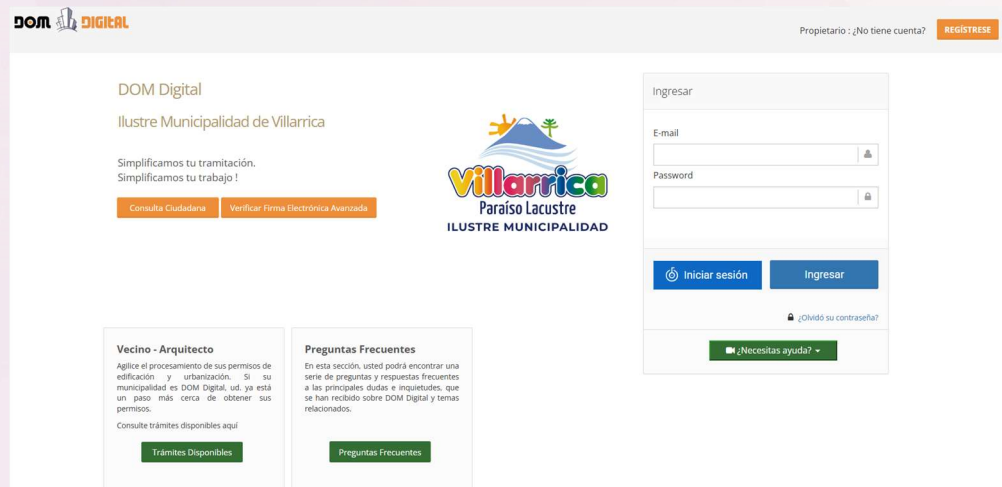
DOM DIGITAL

Propietario : ¿No tiene cuenta? REGÍSTRESE

DOM Digital

Ilustre Municipalidad de Villarrica

Simplificamos tu tramitación.
Simplificamos tu trabajo !

Consulta Ciudadana Verificar Firma Electrónica Avanzada

Villarrica
Paraíso Lacustre
ILUSTRE MUNICIPALIDAD

Ingresar

E-mail

Password

Iniciar sesión Ingresar

¿Olvidó su contraseña?

¿Necesitas ayuda?

Vecino - Arquitecto

Agilice el procesamiento de sus permisos de edificación y urbanización. Si su municipalidad es DOM Digital, ud. ya está un paso más cerca de obtener sus permisos.

Consulte trámites disponibles aquí

Trámites Disponibles

Preguntas Frecuentes

En esta sección, usted podrá encontrar una serie de preguntas y respuestas frecuentes a las principales dudas e inquietudes, que se han recibido sobre DOM Digital y temas relacionados.

Preguntas Frecuentes